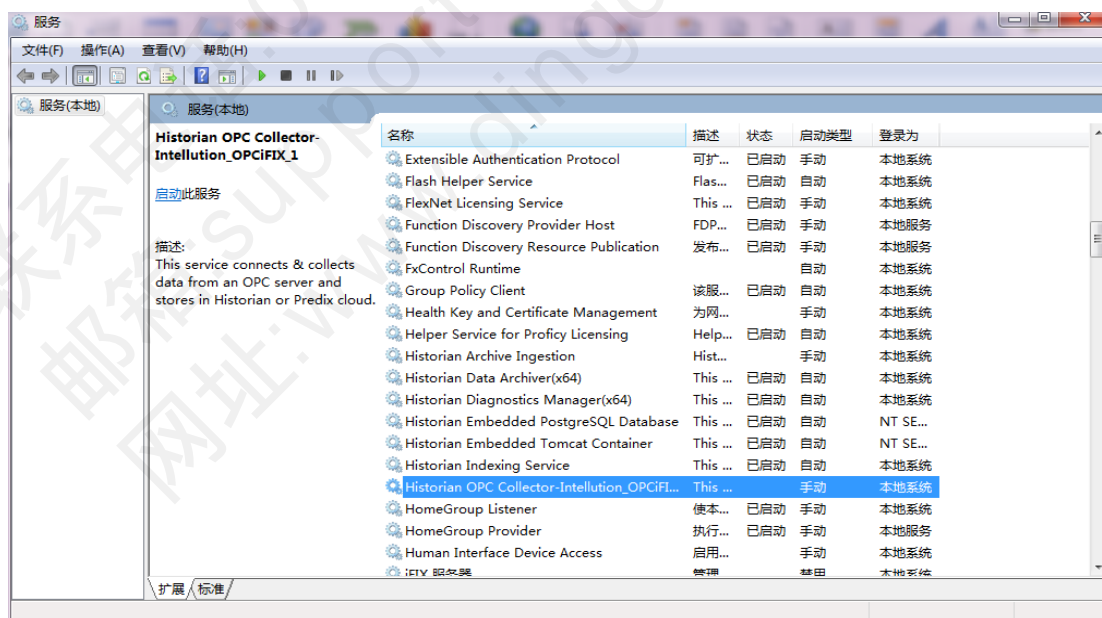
服务

文件(F) 操作(A) 查看(V) 帮助(H)

服务(本地)

服务(本地)

Historian OPC Collector-Intellution_OPCiFIX_1

启动此服务

描述:
This service connects & collects data from an OPC server and stores in Historian or Predix cloud.

| 名称 | 描述 | 状态 | 启动类型 | 登录为 |
|---|---|---|---|---|
| Extensible Authentication Protocol | 可扩... | 已启动 | 手动 | 本地系统 |
| Flash Helper Service | Flas... | 已启动 | 自动 | 本地系统 |
| FlexNet Licensing Service | This ... | 已启动 | 手动 | 本地系统 |
| Function Discovery Provider Host | FDP... | 已启动 | 手动 | 本地服务 |
| Function Discovery Resource Publication | 发布... | 已启动 | 手动 | 本地服务 |
| FxControl Runtime | | | 自动 | 本地系统 |
| Group Policy Client | 该服... | 已启动 | 自动 | 本地系统 |
| Health Key and Certificate Management | 为网... | | 手动 | 本地系统 |
| Helper Service for Proficy Licensing | Help... | 已启动 | 自动 | 本地系统 |
| Historian Archive Ingestion | Hist... | | 手动 | 本地系统 |
| Historian Data Archiver(x64) | This ... | 已启动 | 自动 | 本地系统 |
| Historian Diagnostics Manager(x64) | This ... | 已启动 | 自动 | 本地系统 |
| Historian Embedded PostgreSQL Database | This ... | 已启动 | 自动 | NT SE... |
| Historian Embedded Tomcat Container | This ... | 已启动 | 自动 | NT SE... |
| Historian Indexing Service | This ... | 已启动 | 自动 | 本地系统 |
| Historian OPC Collector-Intellution_OPCiFI... | This ... | | 手动 | 本地系统 |
| HomeGroup Listener | 使本... | 已启动 | 手动 | 本地系统 |
| HomeGroup Provider | 执行... | 已启动 | 手动 | 本地服务 |
| Human Interface Device Access | 启用... | | 手动 | 本地系统 |
| iFIX 服务器 | 管理 | | 禁用 | 本地系统 |

扩展 标准